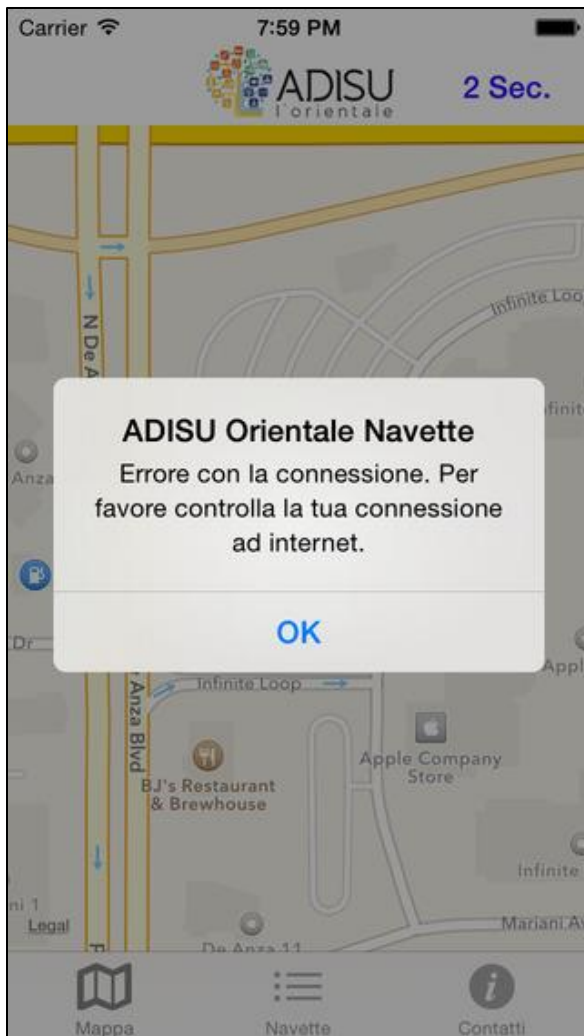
Carrier 7:59 PM

ADISU l'orientale

2 Sec.

Infinite Loop

N De A

Anza

Dr

Infinit

Appl

Infinite Loop

Anza Blvd

BJ's Restaurant & Brewhouse

Apple Company Store

Infinite

ni 1

Legal

De Anza 11

Mariani Av

ADISU Orientale Navette

Errore con la connessione. Per favore controlla la tua connessione ad internet.

OK

Mappa

Navette

Contatti